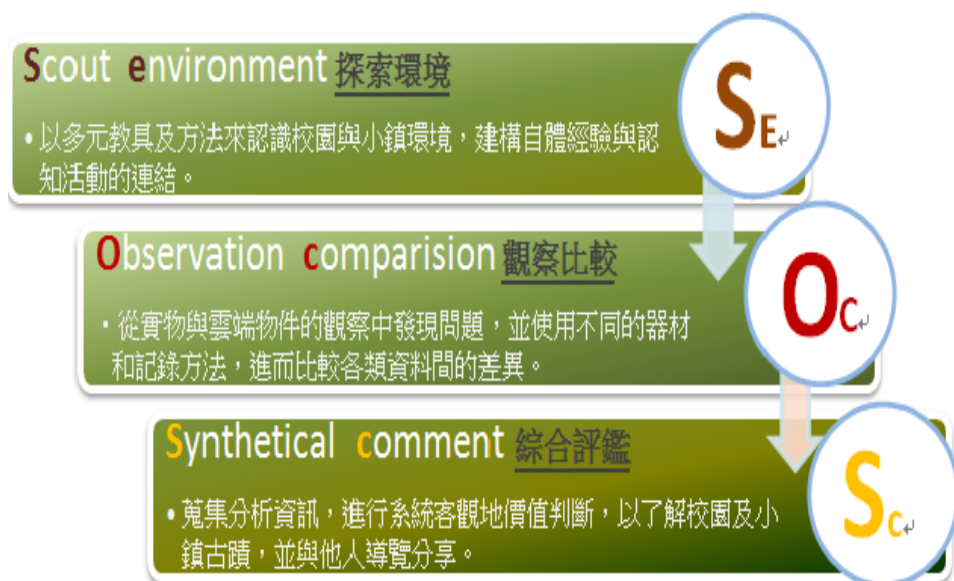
Scout environment 探索環境

• 以多元教具及方法來認識校園與小鎮環境，建構自體經驗與認知活動的連結。

SE

Observation comparision 觀察比較

• 從實物與雲端物件的觀察中發現問題，並使用不同的器材和記錄方法，進而比較各類資料間的差異。

OC

Synthetical comment 綜合評鑑

• 蒐集分析資訊，進行系統客觀地價值判斷，以了解校園及小鎮古蹟，並與他人導覽分享。

SC